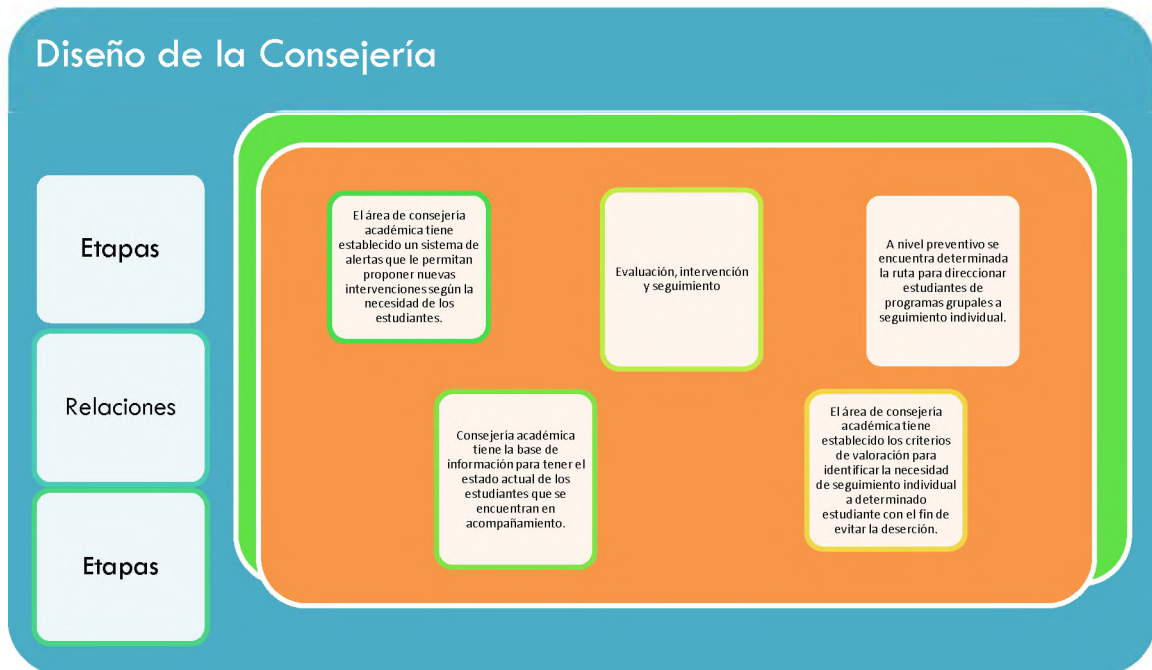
Diseño de la Consejería

Etapas

Relaciones

Etapas

El área de consejería académica tiene establecido un sistema de alertas que le permitan proponer nuevas intervenciones según la necesidad de los estudiantes.

Evaluación, intervención y seguimiento

A nivel preventivo se encuentra determinada la ruta para direccionar estudiantes de programas grupales a seguimiento individual.

Consejería académica tiene la base de información para tener el estado actual de los estudiantes que se encuentran en acompañamiento.

El área de consejería académica tiene establecido los criterios de valoración para identificar la necesidad de seguimiento individual a determinado estudiante con el fin de evitar la deserción.